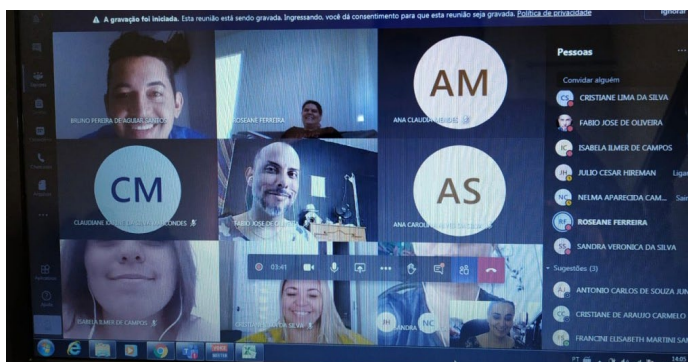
A gravação foi iniciada. Esta reunião está sendo gravada. Ingressando, você dá consentimento para que esta reunião seja gravada. Política de privacidade

Ignorar

BRUNO PEREIRA DE AGUIAR SANTOS

ROSEANE FERREIRA

AM

ANA CLAUDIA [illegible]

CM

CLAUDIANE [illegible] CONDES

FABIO JOSE DE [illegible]

AS

ANA CAROLINA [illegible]

ISABELA ILMER DE CAMPOS

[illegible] SILVA

JH

SANDRA

NC

03:41

Pessoas

Convidar alguém

CS CRISTIANE LIMA DA SILVA

FABIO JOSE DE OLIVEIRA

IC ISABELA ILMER DE CAMPOS

JH JULIO CESAR HIREMAN

NC NELMA APARECIDA CAM...

RF ROSEANE FERREIRA

SS SANDRA VERONICA DA SILVA

Sugestões (3)

AC ANTONIO CARLOS DE SOUZA JUN

CC CRISTIANE DE ARAUJO CARMELO

FM FRANCINI ELISABETH MARTINI SA

14:05